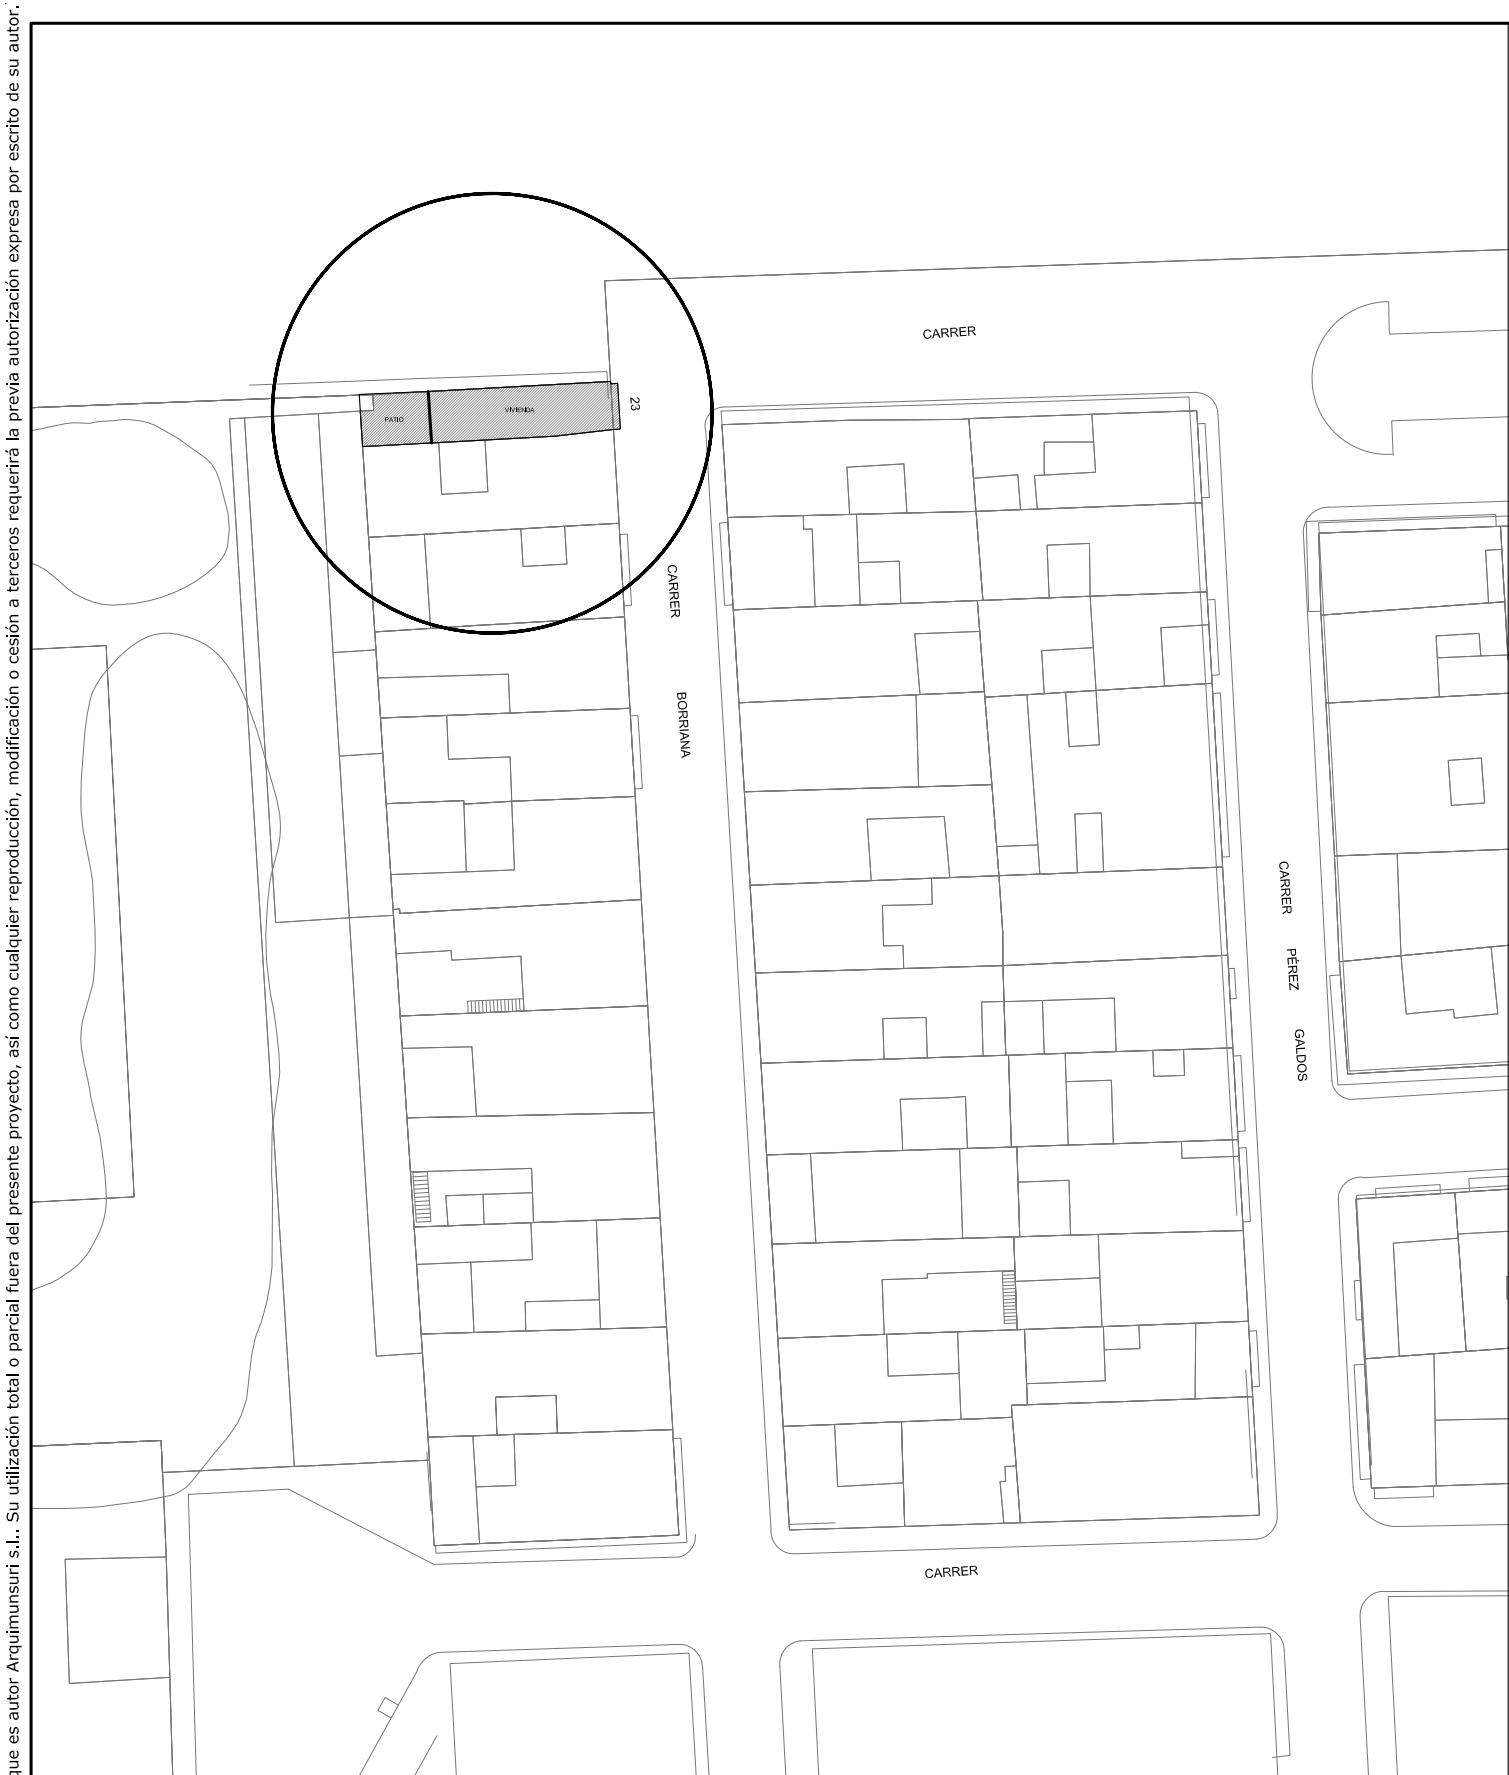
que es autor Arquimunsuri s.l.. Su utilización total o parcial fuera del presente proyecto, así como cualquier reproducción, modificación o cesión a terceros requerirá la previa autorización expresa por escrito de su autor.

CARRER

PATIO

VIVIENDA

23

CARRER

BORRIANA

CARRER

PÉREZ

GALDOS

CARRER